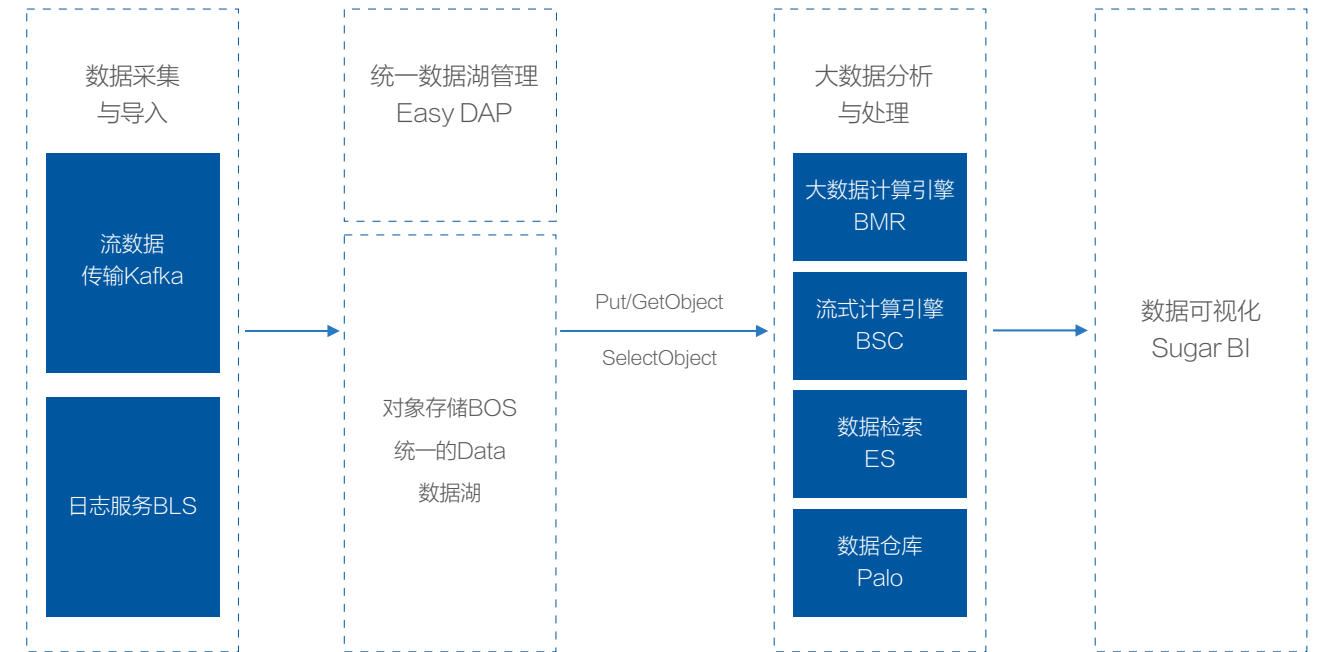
数据采集
与导入

流数据
传输Kafka

日志服务BLS

统一数据湖管理
Easy DAP

对象存储BOS
统一的Data
数据湖

Put/GetObject

SelectObject

大数据分析
与处理

大数据计算引擎
BMR

流式计算引擎
BSC

数据检索
ES

数据仓库
Palo

数据可视化
Sugar BI